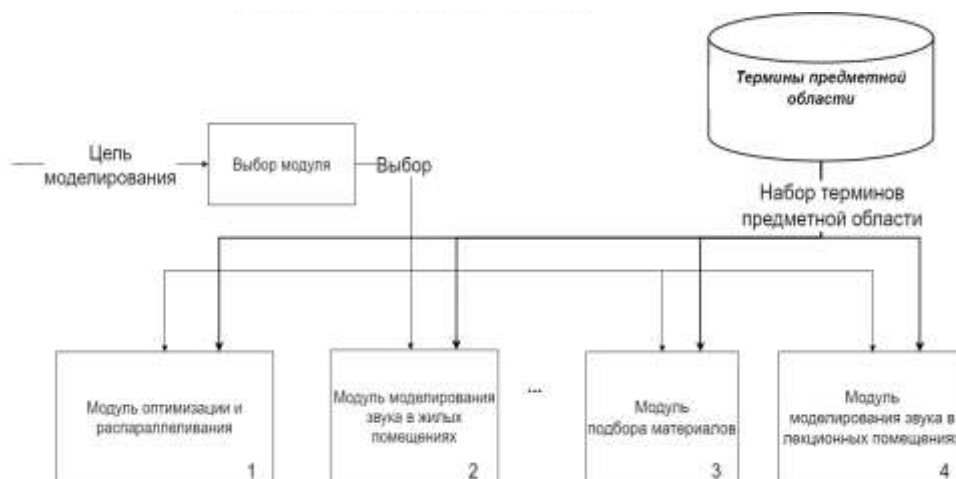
Термины предметной области

Цель моделирования

Выбор модуля

Выбор

Набор терминов предметной области

Модуль оптимизации и распараллеливания

1

Модуль моделирования звука в жилых помещениях

2

...

Модуль подбора материалов

3

Модуль моделирования звука в лекционных помещения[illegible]

4